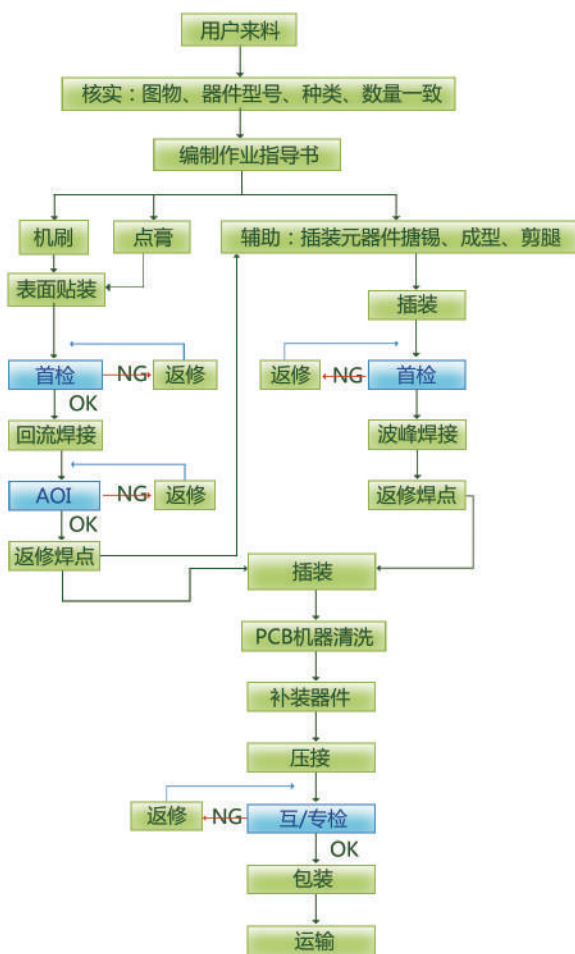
用户来料

核实：图物、器件型号、种类、数量一致

编制作业指导书

机刷

点膏

辅助：插装元器件搪锡、成型、剪腿

表面贴装

插装

首检

NG

返修

返修

NG

首检

OK

回流焊接

波峰焊接

AOI

NG

返修

返修焊点

OK

返修焊点

插装

PCB机器清洗

补装器件

压接

返修

NG

互/专检

OK

包装

运输